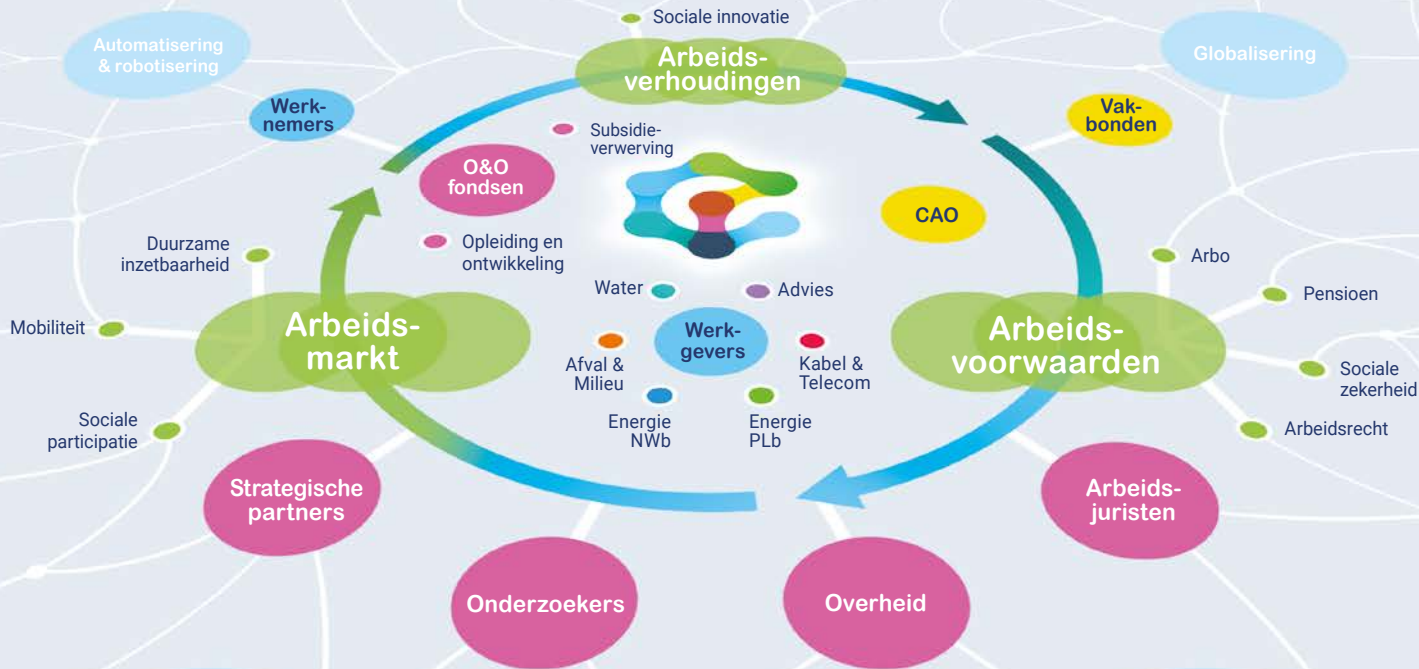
Sociale innovatie

Automatisering & robotisering

Arbeids-verhoudingen

Globalisering

Werk-nemers

Vak-bonden

Subsidie-verwerving

O&O fondsen

CAO

Duurzame inzetbaarheid

Opleiding en ontwikkeling

Arbo

Pensioen

Mobiliteit

Water

Advies

Arbeids-markt

Werk-gevers

Arbeids-voorwaarden

Afval & Milieu

Kabel & Telecom

Sociale zekerheid

Sociale participatie

Energie NWb

Energie PLb

Arbeidsrecht

Strategische partners

Arbeids-juristen

Onderzoekers

Overheid